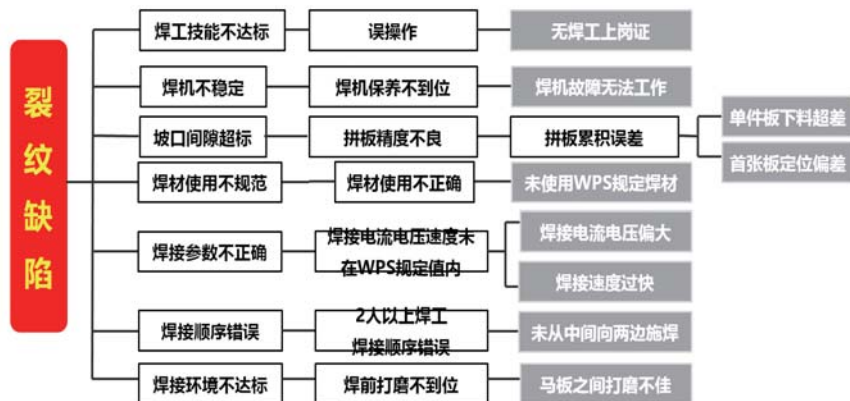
裂纹缺陷

焊工技能不达标
误操作
无焊工上岗证

焊机不稳定
焊机保养不到位
焊机故障无法工作

坡口间隙超标
拼板精度不良
拼板累积误差
单件板下料超差
首张板定位偏差

焊材使用不规范
焊材使用不正确
未使用WPS规定焊材

焊接参数不正确
焊接电流电压速度未在WPS规定值内
焊接电流电压偏大
焊接速度过快

焊接顺序错误
2人以上焊工焊接顺序错误
未从中间向两边施焊

焊接环境不达标
焊前打磨不到位
马板之间打磨不佳